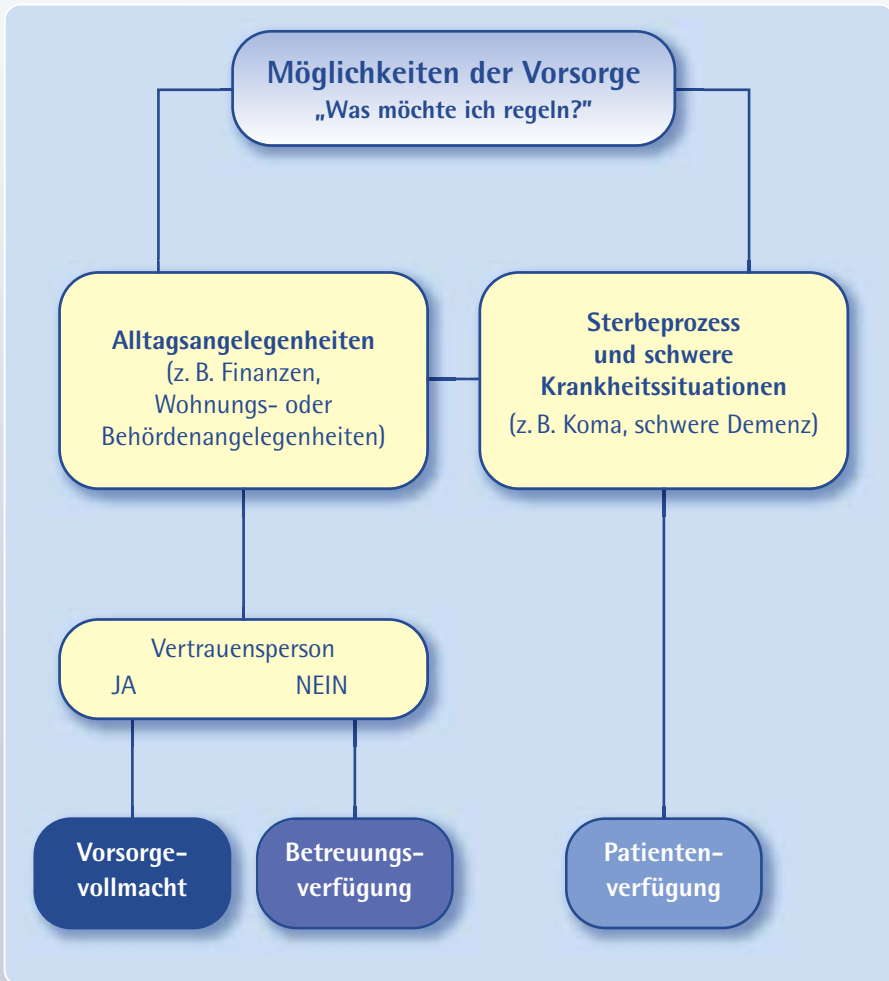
Möglichkeiten der Vorsorge
„Was möchte ich regeln?"

Alltagsangelegenheiten
(z. B. Finanzen, Wohnungs- oder Behördenangelegenheiten)

Sterbeprozess und schwere Krankheitssituationen
(z. B. Koma, schwere Demenz)

Vertrauensperson
JA NEIN

Vorsorgevollmacht

Betreuungsverfügung

Patientenverfügung